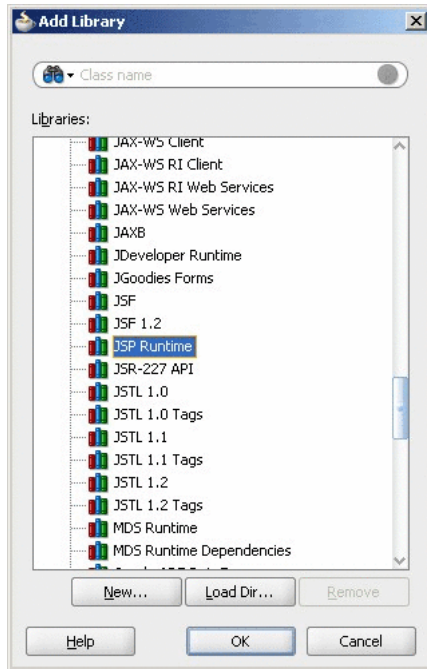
Add Library

Class name

Libraries:

JAX-WS Client
JAX-WS RI Client
JAX-WS RI Web Services
JAX-WS Web Services
JAXB
JDeveloper Runtime
JGoodies Forms
JSF
JSF 1.2
JSP Runtime
JSR-227 API
JSTL 1.0
JSTL 1.0 Tags
JSTL 1.1
JSTL 1.1 Tags
JSTL 1.2
JSTL 1.2 Tags
MDS Runtime
MDS Runtime Dependencies
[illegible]

New... Load Dir... Remove

Help OK Cancel